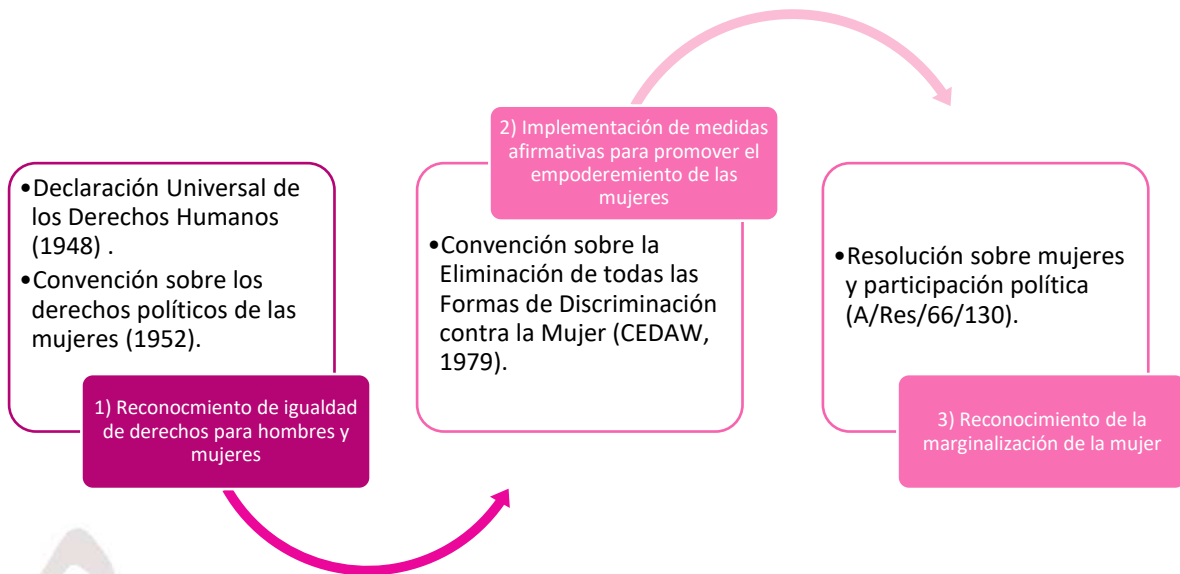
•Declaración Universal de los Derechos Humanos (1948) .
•Convención sobre los derechos políticos de las mujeres (1952).

1) Reconocmiento de igualdad de derechos para hombres y mujeres

2) Implementación de medidas afirmativas para promover el empoderemiento de las mujeres

•Convención sobre la Eliminación de todas las Formas de Discriminación contra la Mujer (CEDAW, 1979).

•Resolución sobre mujeres y participación política (A/Res/66/130).

3) Reconocimiento de la marginalización de la mujer